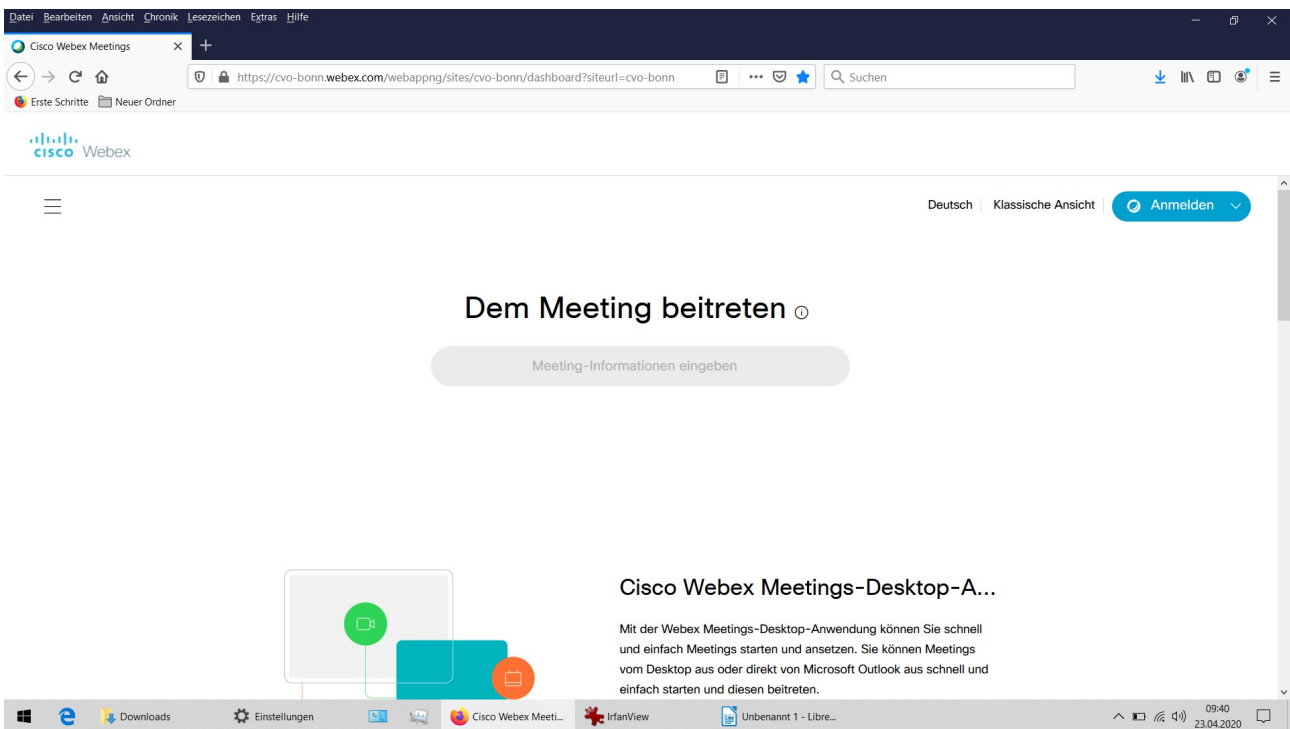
Datei Bearbeiten Ansicht Chronik Lesezeichen Extras Hilfe

Cisco Webex Meetings

https://cvo-bonn.webex.com/webappng/sites/cvo-bonn/dashboard?siteurl=cvo-bonn

Suchen

Erste Schritte  Neuer Ordner

cisco Webex

Deutsch | Klassische Ansicht | Anmelden

Dem Meeting beitreten

Meeting-Informationen eingeben

Cisco Webex Meetings-Desktop-A...

Mit der Webex Meetings-Desktop-Anwendung können Sie schnell und einfach Meetings starten und ansetzen. Sie können Meetings vom Desktop aus oder direkt von Microsoft Outlook aus schnell und einfach starten und diesen beitreten.

Downloads  Einstellungen  Cisco Webex Meeti...  IrfanView  Unbenannt 1 - Libre...  09:40 23.04.2020